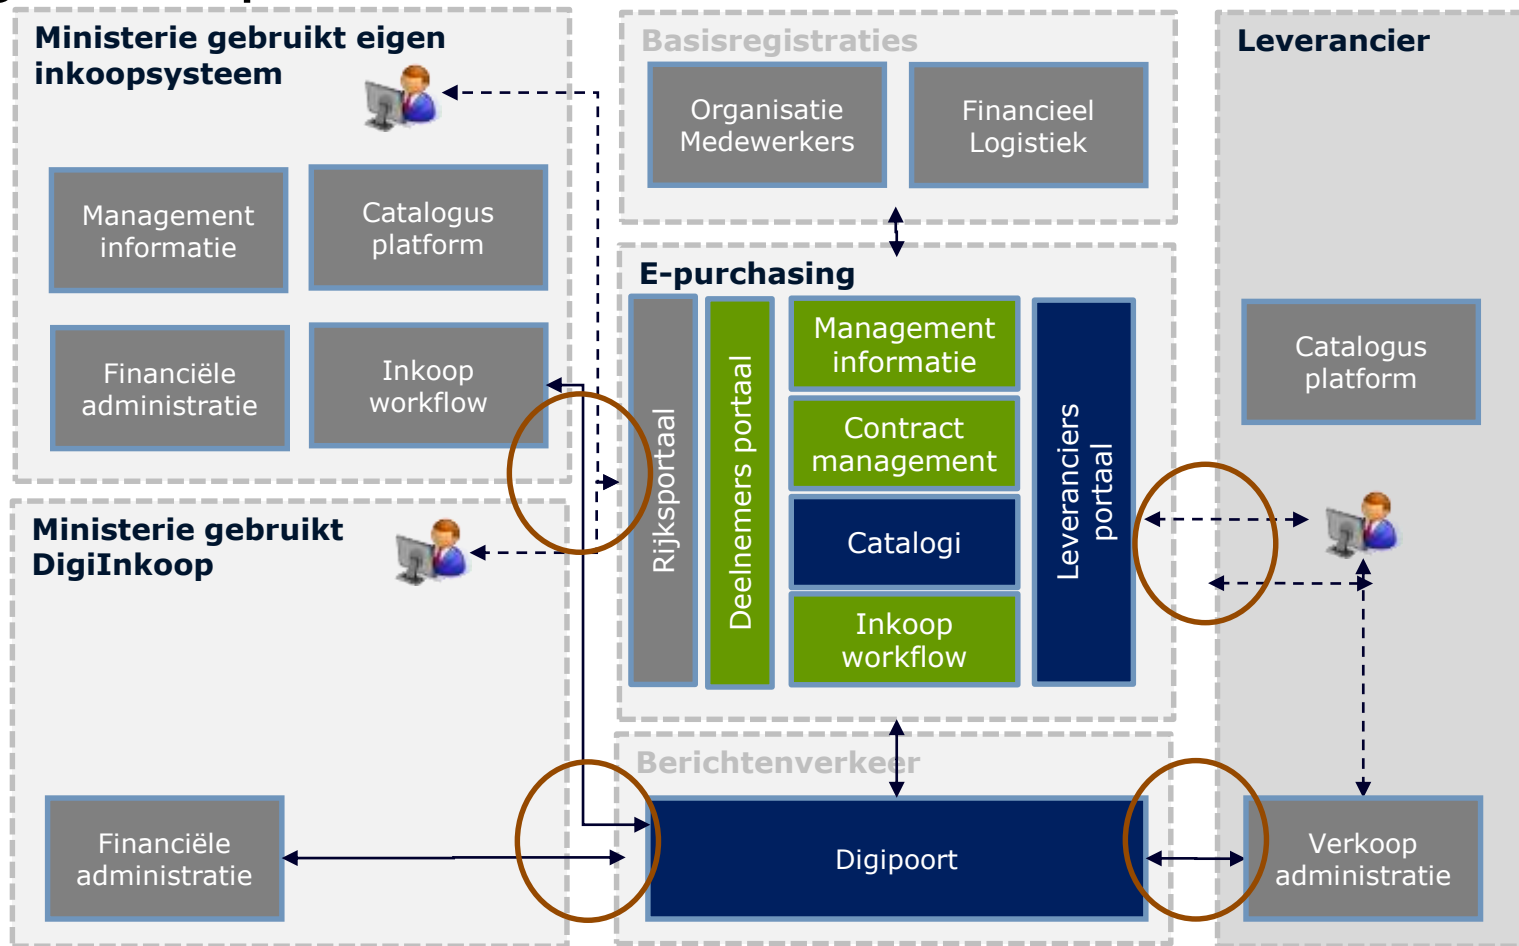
Ministerie gebruikt eigen inkoopsysteem

Management informatie

Catalogus platform

Financiële administratie

Inkoop workflow

Ministerie gebruikt DigiInkoop

Financiële administratie

Basisregistraties

Organisatie Medewerkers

Financieel Logistiek

E-purchasing

Rijksportaal

Deelnemers portaal

Management informatie

Contract management

Catalogi

Inkoop workflow

Leveranciers portaal

Berichtenverkeer

Digipoort

Leverancier

Catalogus platform

Verkoop administratie